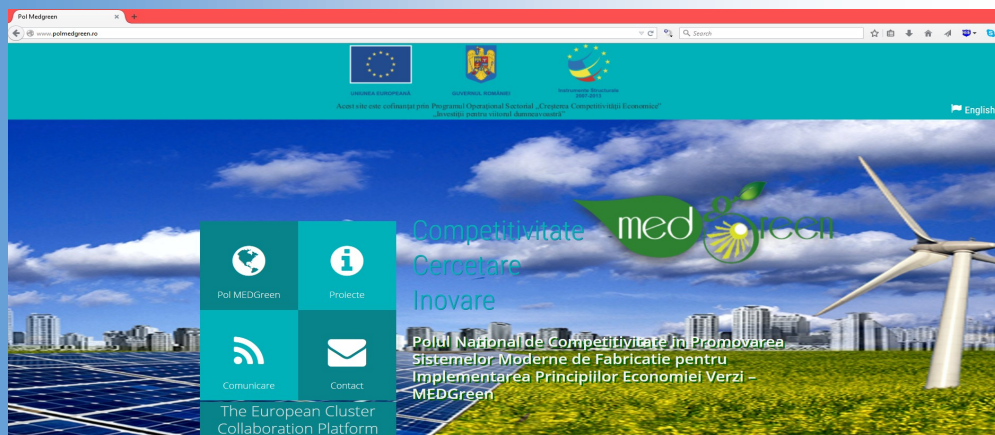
Pol Medgreen
www.polmedgreen.ro
Search

UNIUNEA EUROPEANĂ
GUVERNUL ROMÂNIEI
Instrumente Structurale 2007-2013
Acest site este cofinanţat prin Programul Operaţional Sectorial „Creşterea Competitivităţii Economice"
„Investiţii pentru viitorul dumneavoastră"

English

Pol MEDGreen
Proiecte
Comunicare
Contact
The European Cluster Collaboration Platform

Competitivitate
Cercetare
Inovare

med green

Polul Naţional de Competitivitate în Promovarea Sistemelor Moderne de Fabricaţie pentru Implementarea Principiilor Economiei Verzi – MEDGreen